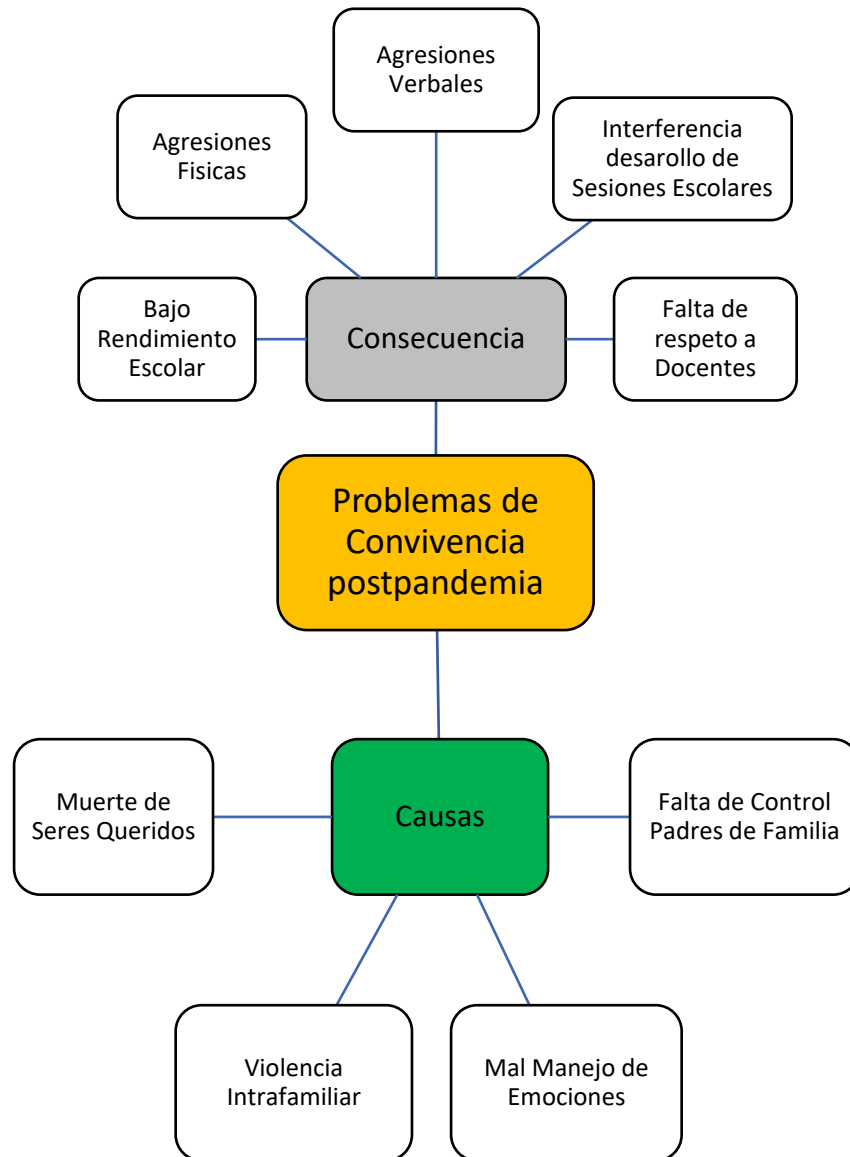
Agresiones Verbales

Agresiones Fisicas

Interferencia desarollo de Sesiones Escolares

Bajo Rendimiento Escolar

Consecuencia

Falta de respeto a Docentes

Problemas de Convivencia postpandemia

Muerte de Seres Queridos

Causas

Falta de Control Padres de Familia

Violencia Intrafamiliar

Mal Manejo de Emociones